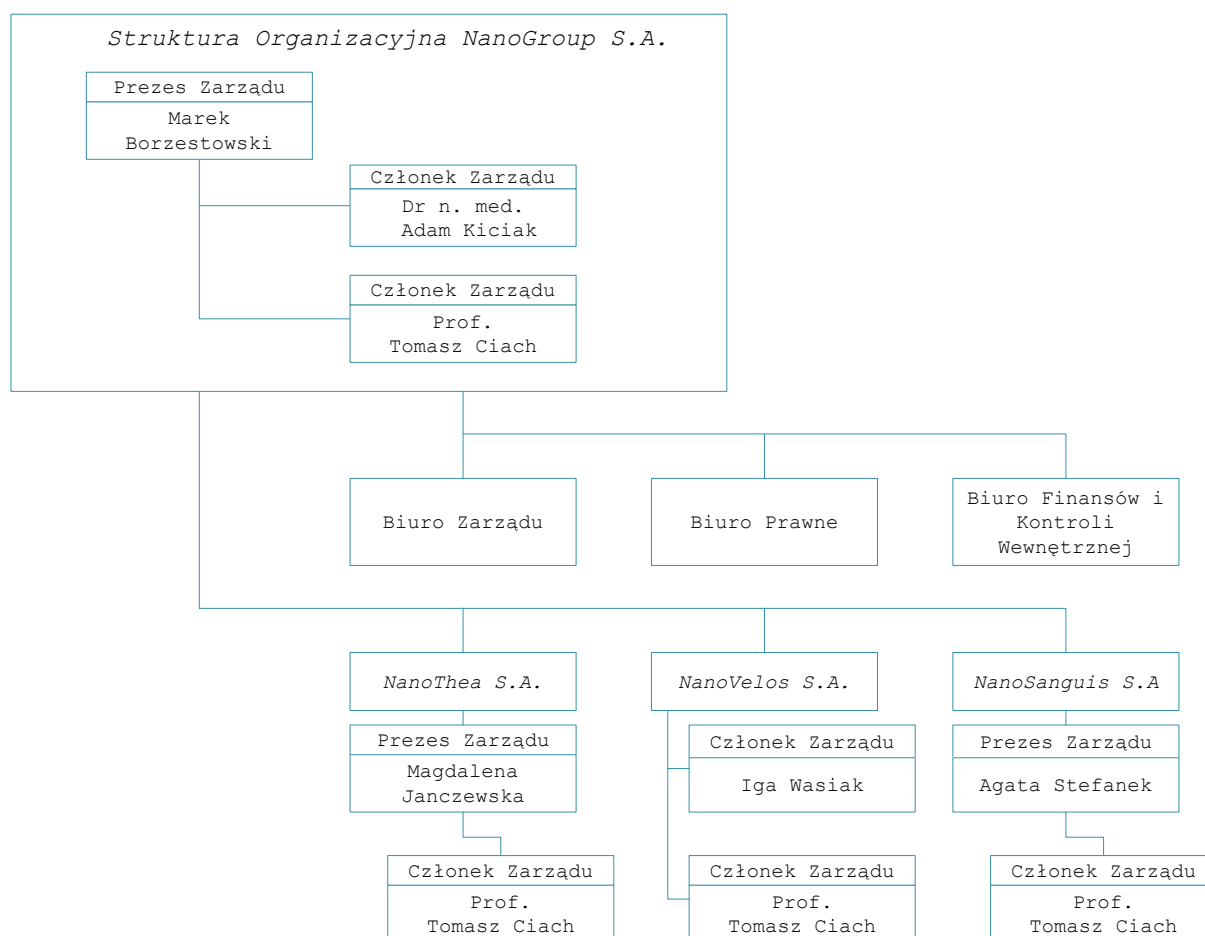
Struktura Organizacyjna NanoGroup S.A.

Prezes Zarządu
Marek Borzestowski

Członek Zarządu
Dr n. med. Adam Kiciak

Członek Zarządu
Prof. Tomasz Ciach

Biuro Zarządu

Biuro Prawne

Biuro Finansów i Kontroli Wewnętrznej

NanoThea S.A.

Prezes Zarządu
Magdalena Janczewska

Członek Zarządu
Prof. Tomasz Ciach

NanoVelos S.A.

Członek Zarządu
Iga Wasiak

Członek Zarządu
Prof. Tomasz Ciach

NanoSanguis S.A

Prezes Zarządu
Agata Stefanek

Członek Zarządu
Prof. Tomasz Ciach